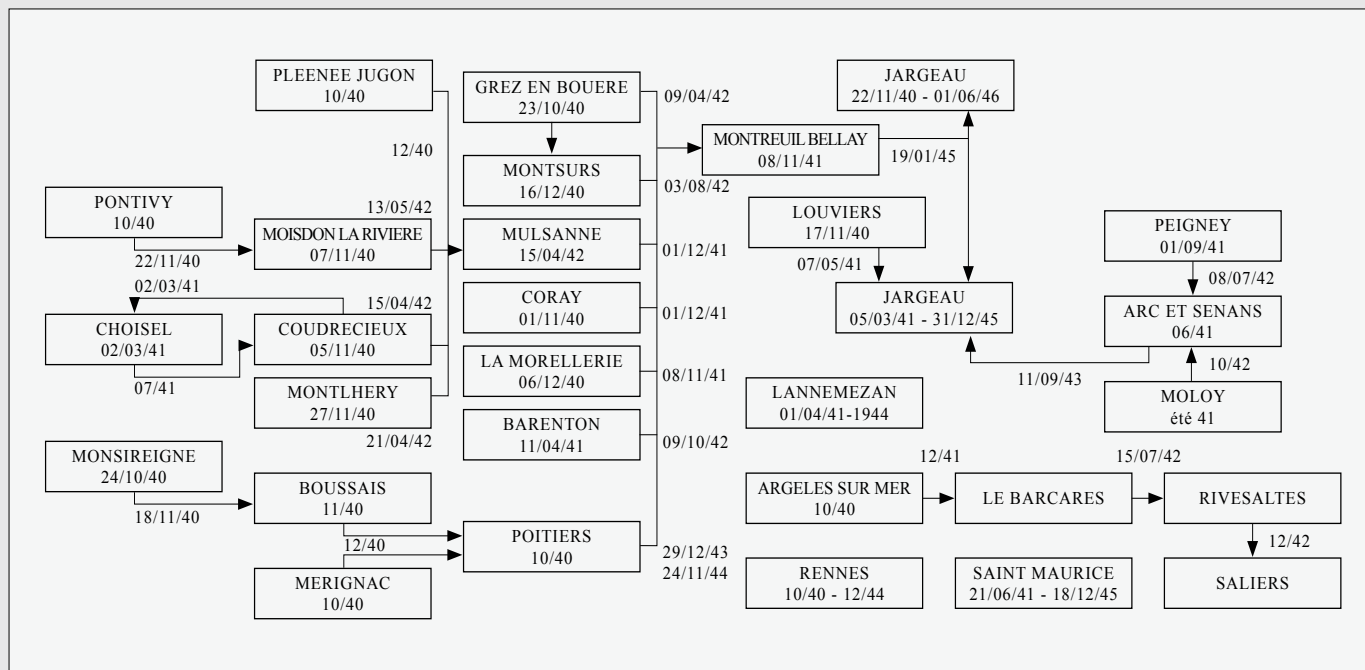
PLEENEE JUGON
10/40

12/40

GREZ EN BOUERE
23/10/40

09/04/42

JARGEAU
22/11/40 - 01/06/46

MONTREUIL BELLAY
08/11/41

19/01/45

MONTSURS
16/12/40

03/08/42

PONTIVY
10/40

13/05/42

MOISDON LA RIVIERE
07/11/40

22/11/40

MULSANNE
15/04/42

01/12/41

LOUVIERS
17/11/40

07/05/41

PEIGNEY
01/09/41

08/07/42

02/03/41

15/04/42

CORAY
01/11/40

01/12/41

JARGEAU
05/03/41 - 31/12/45

ARC ET SENANS
06/41

CHOISEL
02/03/41

COUDRECIEUX
05/11/40

10/42

07/41

LA MORELLERIE
06/12/40

08/11/41

11/09/43

MONTLHERY
27/11/40

LANNEMEZAN
01/04/41-1944

MOLOY
été 41

21/04/42

BARENTON
11/04/41

09/10/42

MONSIREIGNE
24/10/40

12/41

15/07/42

BOUSSAIS
11/40

18/11/40

ARGELES SUR MER
10/40

LE BARCARES

RIVESALTES

12/40

POITIERS
10/40

12/42

29/12/43
24/11/44

MERIGNAC
10/40

RENNES
10/40 - 12/44

SAINT MAURICE
21/06/41 - 18/12/45

SALIERS